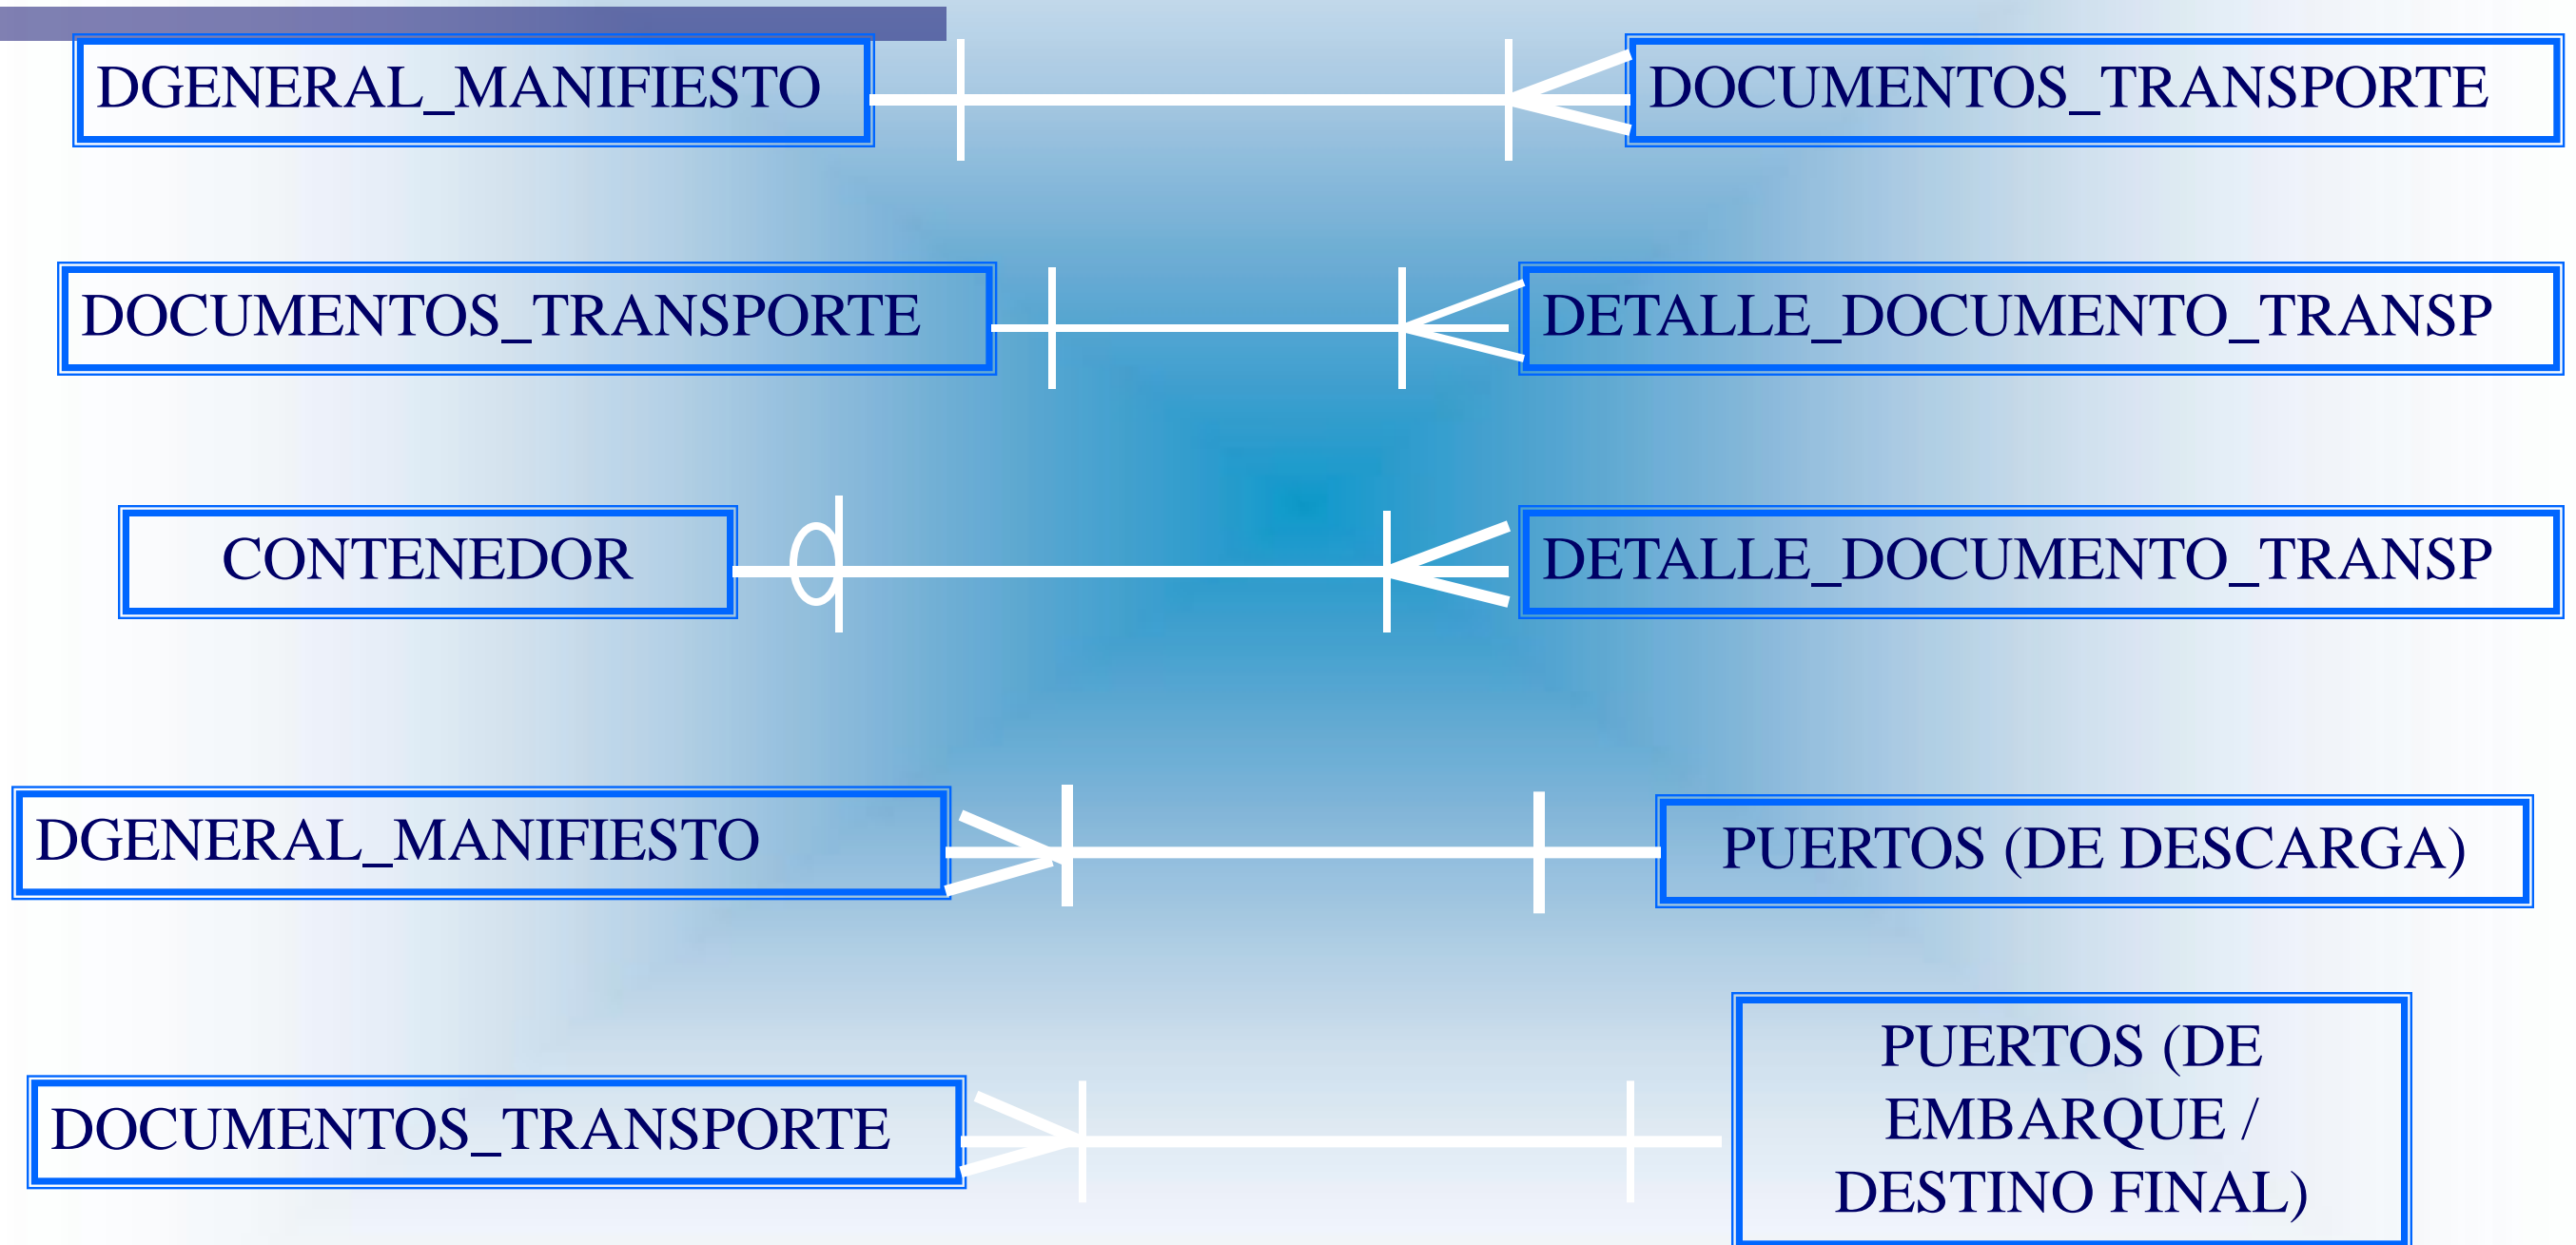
DGENERAL_MANIFIESTO

DOCUMENTOS_TRANSPORTE

DOCUMENTOS_TRANSPORTE

DETALLE_DOCUMENTO_TRANSP

CONTENEDOR

DETALLE_DOCUMENTO_TRANSP

DGENERAL_MANIFIESTO

PUERTOS (DE DESCARGA)

DOCUMENTOS_TRANSPORTE

PUERTOS (DE EMBARQUE / DESTINO FINAL)